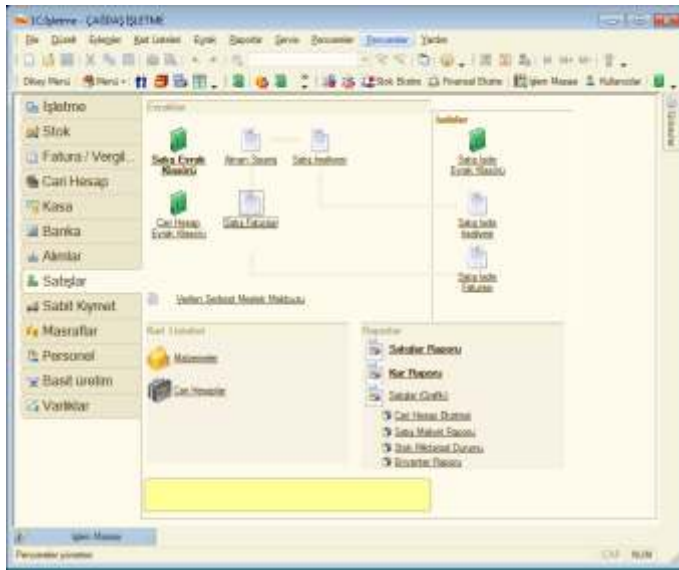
ETCİşletme - ÇAĞDAŞ İŞLETME

Dosya Düzen Sayfalar Kart Listeleri Evrak Raporlar Servis Pencereler Pencereler Yardım

Okay Menü Menü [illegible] Stok Ekstre Finansal Ekstre İşlem Masası Kullanıcılar

İşletme
Stok
Fatura / Vergil...
Cari Hesap
Kasa
Banka
Alımlar
Satışlar
Sabit Kıymet
Masraflar
Personel
Basit üretim
Varlıklar

Evraklar

Satış Evrak Akışı
Alınan Sipariş
Satış İrsaliyesi
Cari Hesap Evrak Akışı
Satış Faturaları

Satışlar

Satış İade Evrak Akışı
Satış İade İrsaliyesi
Satış İade Faturası

Verilen Serbest Meslek Makbuzu

Kart Listeleri

Malzemeler
Cari Hesaplar

Raporlar

Satışlar Raporu
Kar Raporu
Satışlar Grafiği
Cari Hesap Ekstresi
Satış Maliyet Raporu
Stok Miktarsal Durumu
Envanter Raporu

İşlem Masası

Pencereler yönetilir

CAP NUM

Gösterge